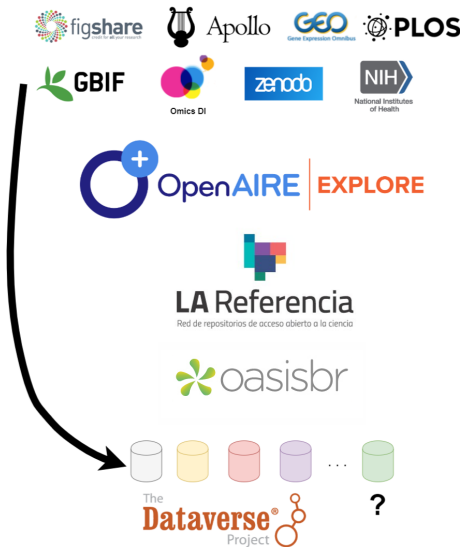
figshare
credit for all your research

Apollo

GEO
Gene Expression Omnibus

PLOS

GBIF

Omics DI

zenodo

NIH
National Institutes of Health

OpenAIRE | EXPLORE

LA Referencia
Red de repositorios de acceso abierto a la ciencia

oasisbr

. . .

?

The Dataverse® Project